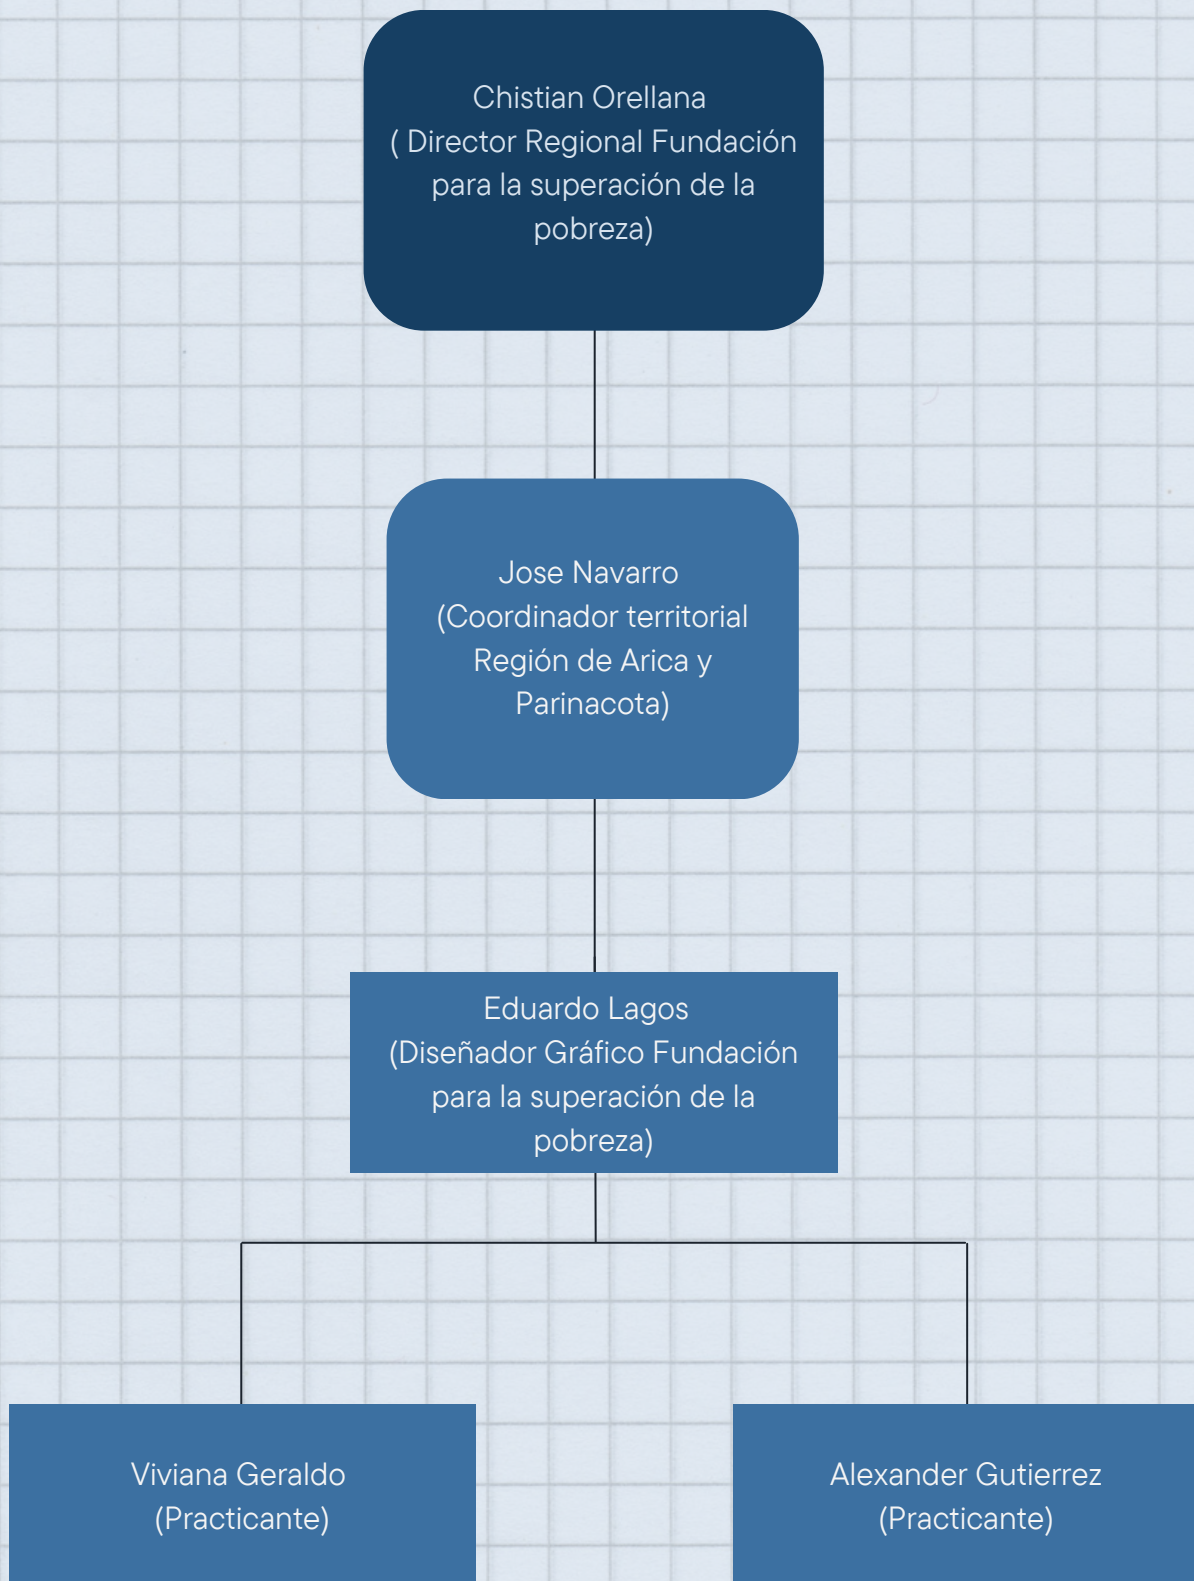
Chistian Orellana
( Director Regional Fundación para la superación de la pobreza)

Jose Navarro
(Coordinador territorial Región de Arica y Parinacota)

Eduardo Lagos
(Diseñador Gráfico Fundación para la superación de la pobreza)

Viviana Geraldo
(Practicante)

Alexander Gutierrez
(Practicante)